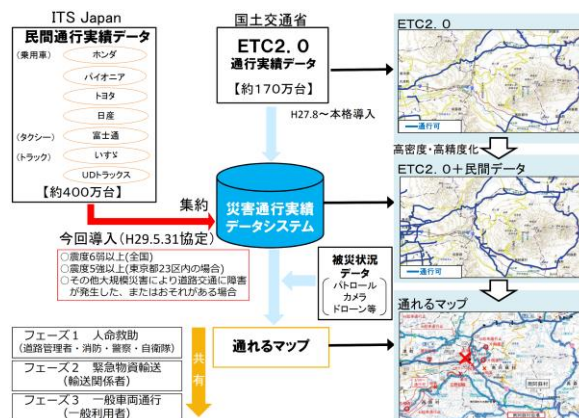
ITS Japan

民間通行実績データ

（乗用車） ホンダ

パイオニア

トヨタ

日産

（タクシー） 富士通

（トラック） いすゞ

UDトラックス

【約400万台】

国土交通省

ETC2.0

通行実績データ

【約170万台】

H27.8～本格導入

ETC2.0

通行可

高密度・高精度化

ETC2.0＋民間データ

通行可

集約

災害通行実績データシステム

今回導入（H29.5.31協定）

○震度6弱以上（全国）
○震度5強以上（東京都23区内の場合）
○その他大規模災害により道路交通に障害が発生した、またはおそれがある場合

被災状況データ

パトロール
カメラ
ドローン等

通れるマップ

フェーズ1　人命救助
（道路管理者・消防・警察・自衛隊）

フェーズ2　緊急物資輸送
（輸送関係者）

フェーズ3　一般車両通行
（一般利用者）

共有

通れるマップ